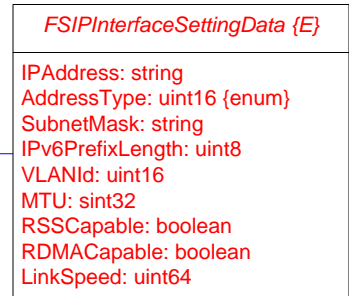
FSIPInterfaceSettingData {E}

IPAddress: string
AddressType: uint16 {enum}
SubnetMask: string
IPv6PrefixLength: uint8
VLANId: uint16
MTU: sint32
RSSCapable: boolean
RDMACapable: boolean
LinkSpeed: uint64